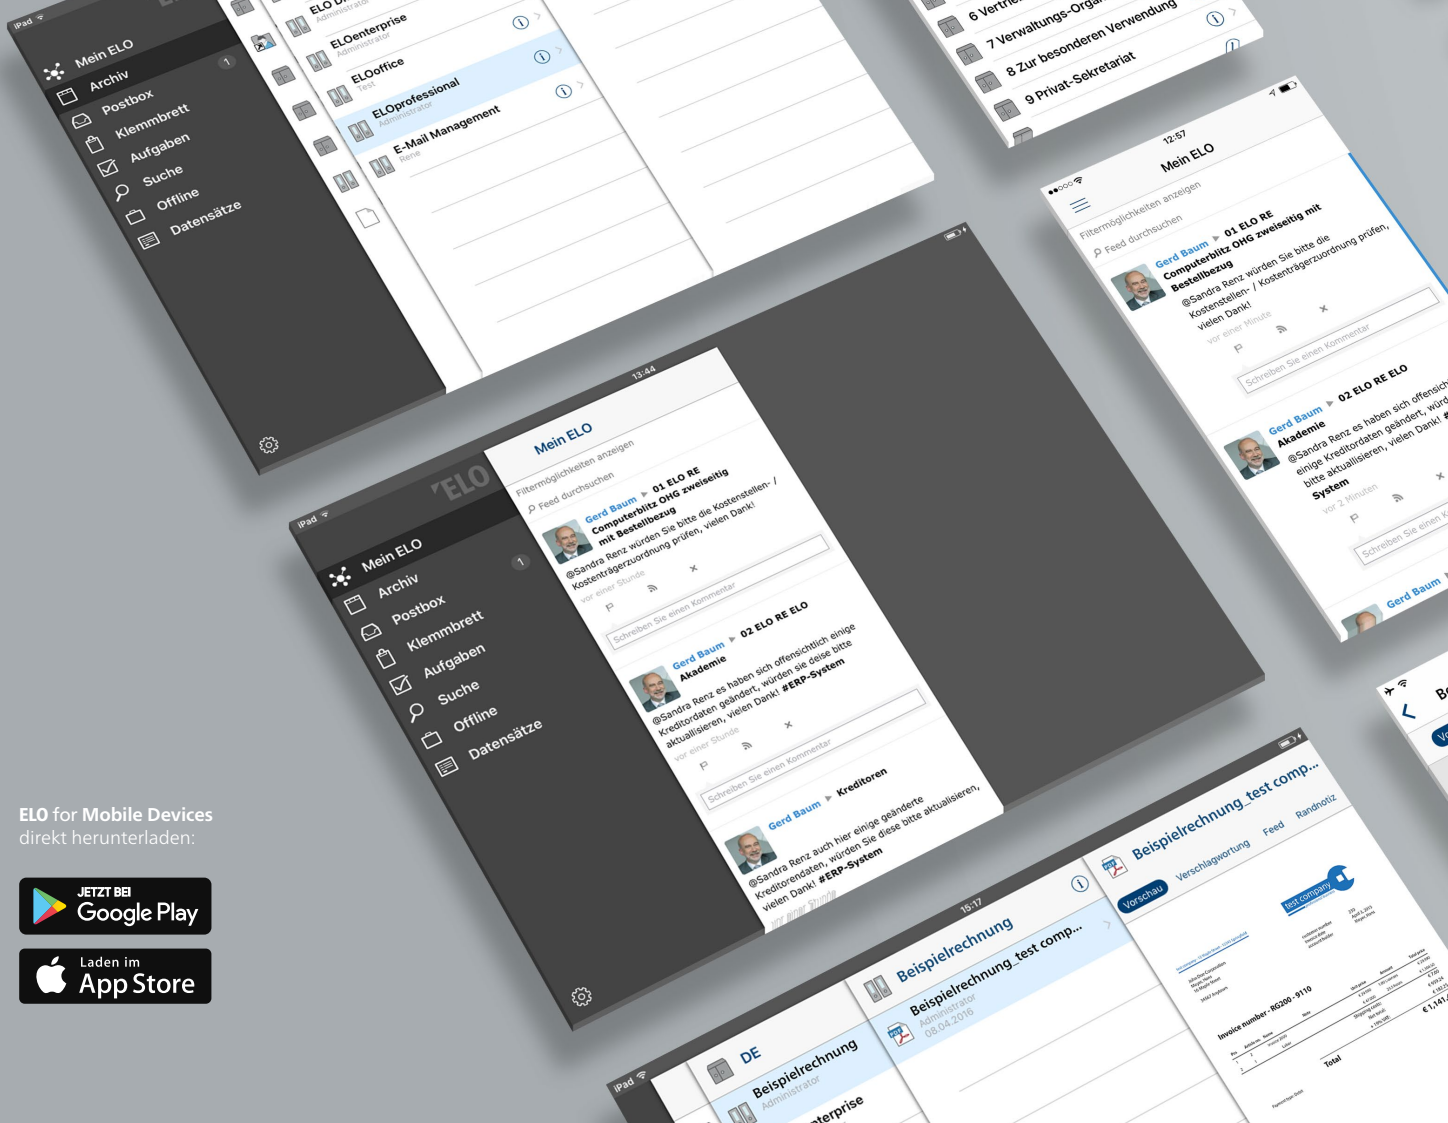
iPad
Mein ELO
Archiv
Postbox
Klemmbrett
Aufgaben
Suche
Offline
Datensätze

ELO
Administrator
ELOenterprise
Administrator
ELOoffice
Test
ELOprofessional
Administrator
E-Mail Management
Rene

6 Vertr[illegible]
7 Verwaltungs-Orga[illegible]
8 Zur besonderen Verwendung
9 Privat-Sekretariat

12:57
Mein ELO
Filtermöglichkeiten anzeigen
Feed durchsuchen
Gerd Baum ▸ 01 ELO RE Computerbitz OHG zweiseitig mit Bestellbezug
@Sandra Renz würden Sie bitte die Kostenstellen- / Kostenträgerzuordnung prüfen, vielen Dank!
vor einer Minute
Schreiben Sie einen Kommentar
Gerd Baum ▸ 02 ELO RE ELO Akademie
@Sandra Renz es haben sich offensich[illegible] einige Kreditordaten geändert, würd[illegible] bitte aktualisieren, vielen Dank! #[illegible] System
vor 2 Minuten
Schreiben Sie einen K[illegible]
Gerd Baum

13:44
iPad
ELO
Mein ELO
Archiv
Postbox
Klemmbrett
Aufgaben
Suche
Offline
Datensätze
Mein ELO
Filtermöglichkeiten anzeigen
Feed durchsuchen
Gerd Baum ▸ 01 ELO RE Computerbitz OHG zweiseitig mit Bestellbezug
@Sandra Renz würden Sie bitte die Kostenstellen- / Kostenträgerzuordnung prüfen, vielen Dank!
vor einer Stunde
Schreiben Sie einen Kommentar
Gerd Baum ▸ 02 ELO RE ELO Akademie
@Sandra Renz es haben sich offensichtlich einige Kreditordaten geändert, würden sie deise bitte aktualisieren, vielen Dank! #ERP-System
vor einer Stunde
Schreiben Sie einen Kommentar
Gerd Baum ▸ Kreditoren
@Sandra Renz auch hier einige geänderte Kreditorendaten, würden Sie diese bitte aktualisieren, vielen Dank! #ERP-System
vor einer Stunde

ELO for Mobile Devices
direkt herunterladen:

JETZT BEI
Google Play

Laden im
App Store

15:17
iPad
DE
Beispielrechnung
Administrator
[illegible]terprise
Beispielrechnung
Beispielrechnung_test comp...
Administrator
08.04.2016
Beispielrechnung_test comp...
Vorschau
Verschlagwortung
Feed
Randnotiz
test company
Invoice number - RG200 - 9110
Total